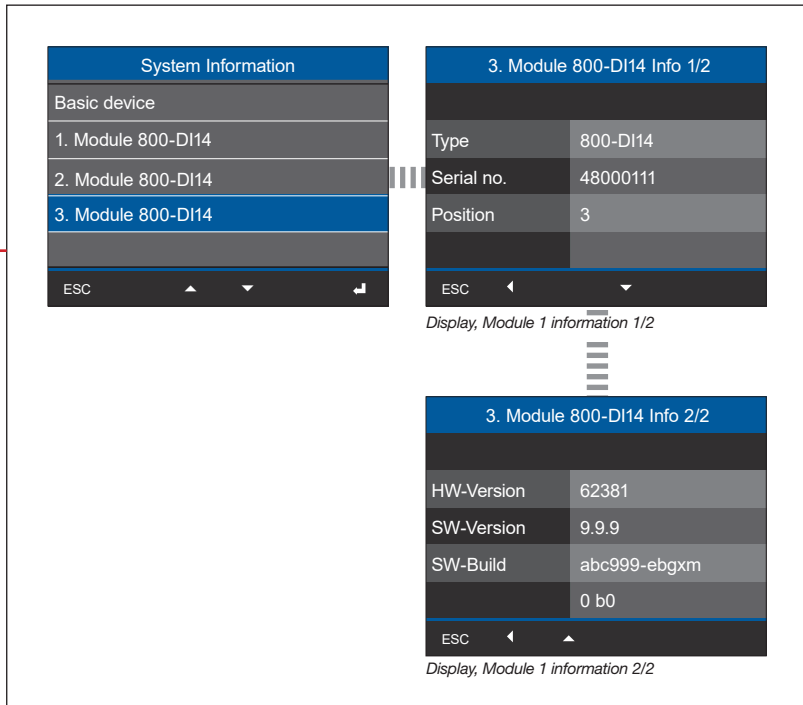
System Information

Basic device

1. Module 800-DI14

2. Module 800-DI14

3. Module 800-DI14

ESC

3. Module 800-DI14 Info 1/2

| Type | 800-DI14 |
|---|---|
| Serial no. | 48000111 |
| Position | 3 |

ESC

*Display, Module 1 information 1/2*

3. Module 800-DI14 Info 2/2

| HW-Version | 62381 |
|---|---|
| SW-Version | 9.9.9 |
| SW-Build | abc999-ebgxm |
| | 0 b0 |

ESC

*Display, Module 1 information 2/2*